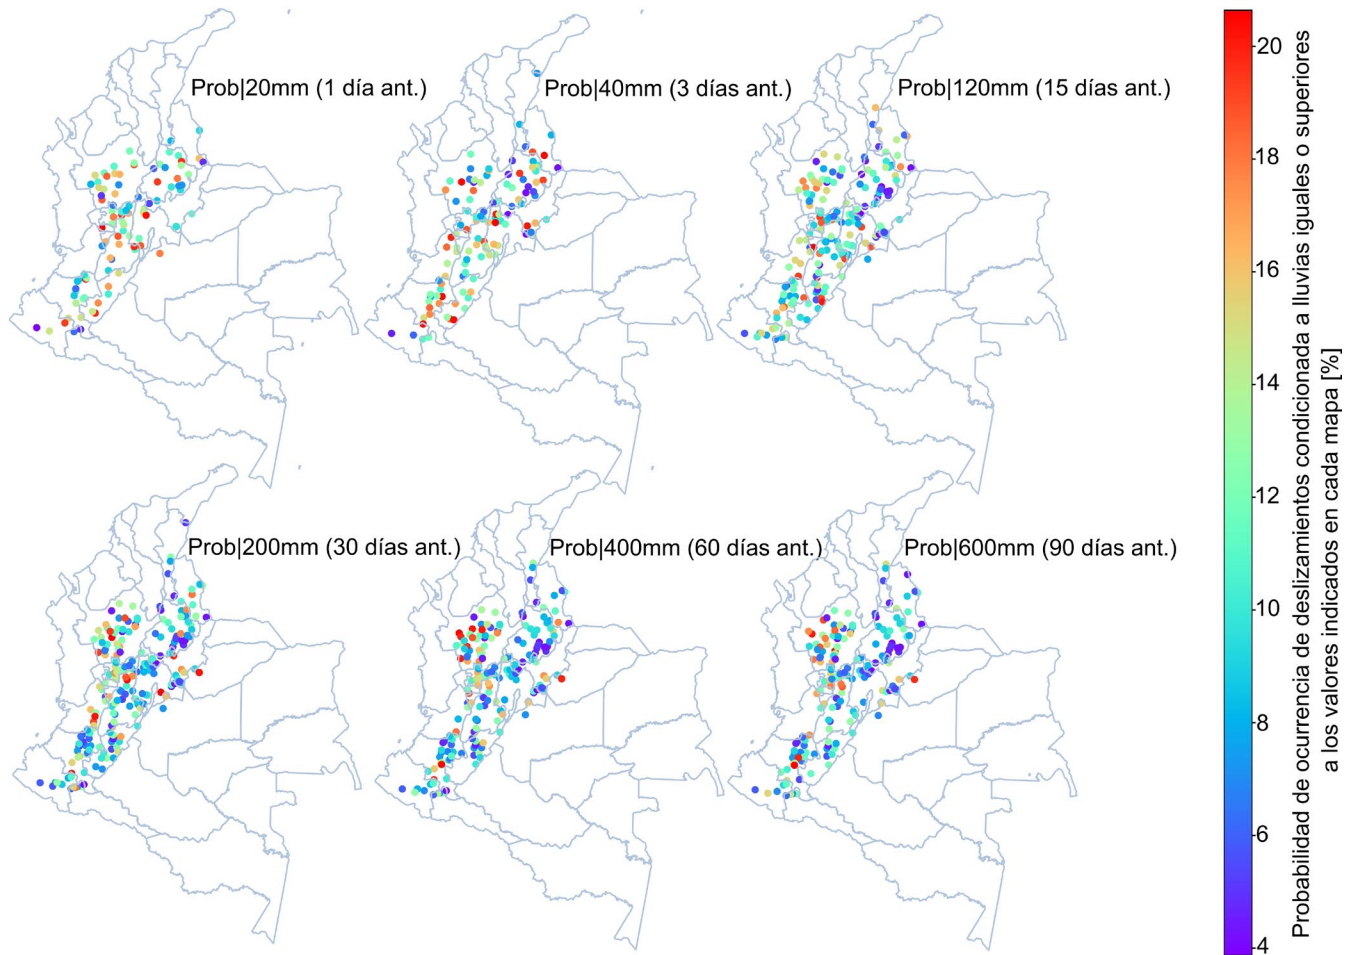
Prob|20mm (1 día ant.)

Prob|40mm (3 días ant.)

Prob|120mm (15 días ant.)

Prob|200mm (30 días ant.)

Prob|400mm (60 días ant.)

Prob|600mm (90 días ant.)

20
18
16
14
12
10
8
6
4

Probabilidad de ocurrencia de deslizamientos condicionada a lluvias iguales o superiores a los valores indicados en cada mapa [%]